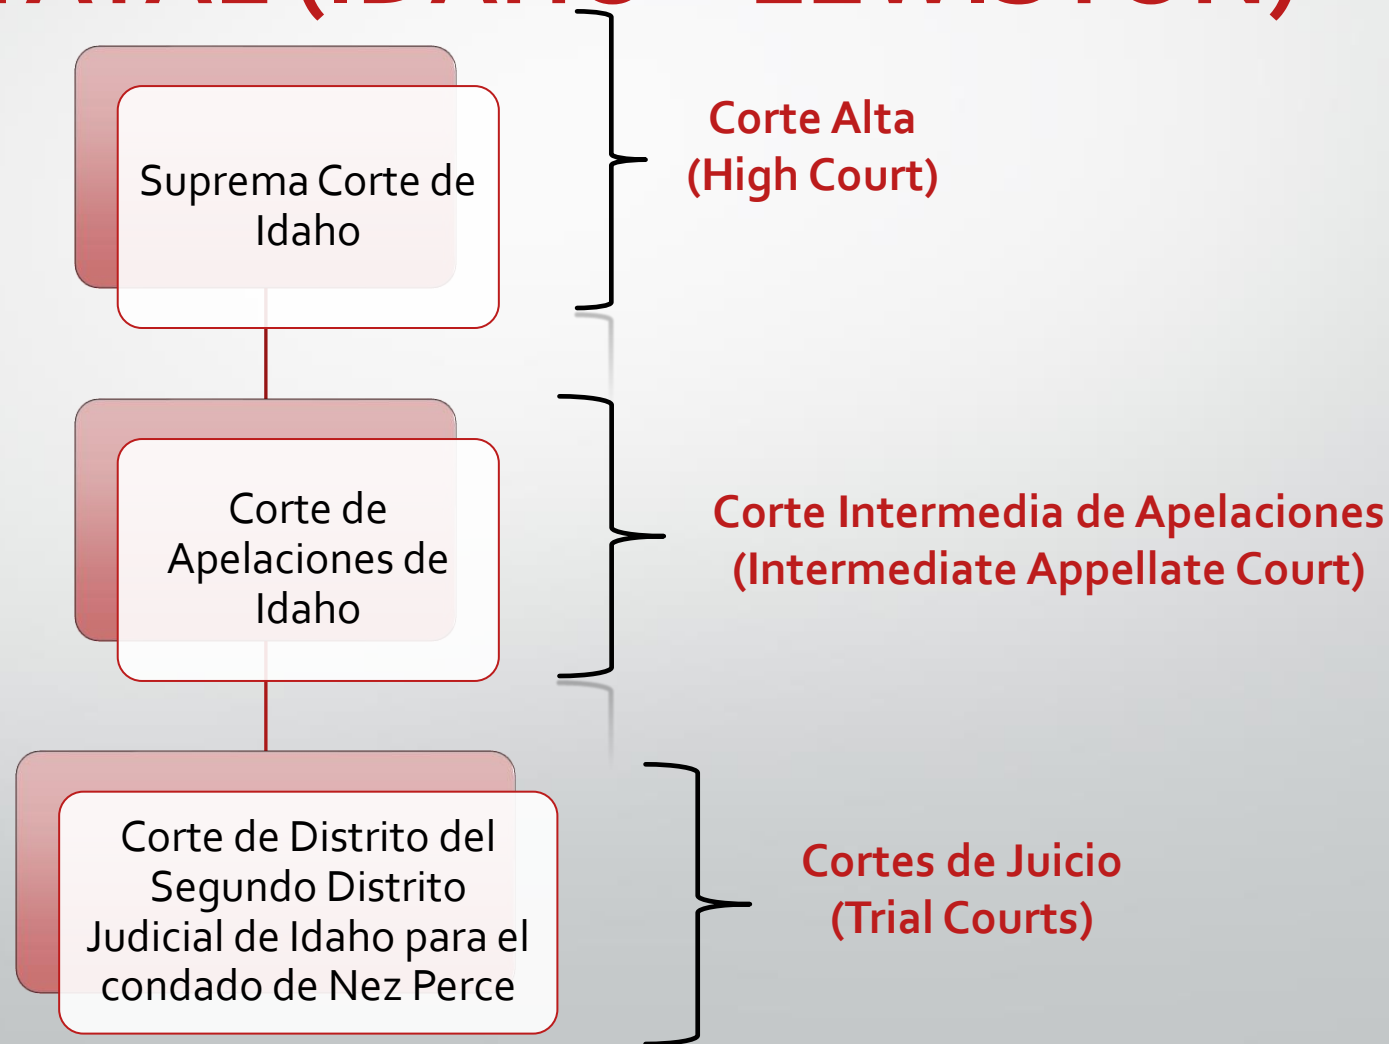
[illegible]

Suprema Corte de Idaho

Corte Alta
(High Court)

Corte de Apelaciones de Idaho

Corte Intermedia de Apelaciones
(Intermediate Appellate Court)

Corte de Distrito del Segundo Distrito Judicial de Idaho para el condado de Nez Perce

Cortes de Juicio
(Trial Courts)